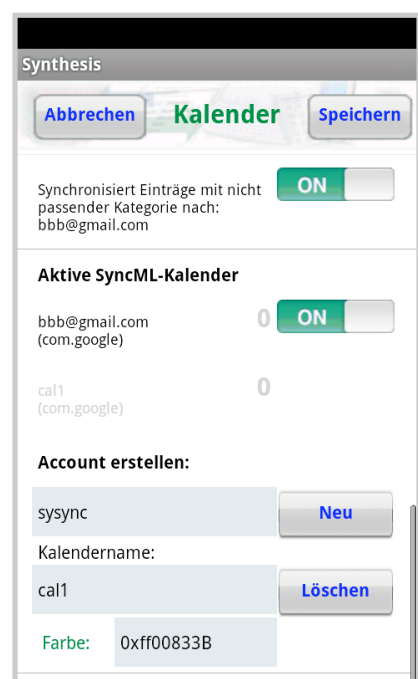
Synthesis

Abbrechen
Kalender
Speichern

Synchronisiert Einträge mit nicht passender Kategorie nach: bbb@gmail.com
ON

Aktive SyncML-Kalender

bbb@gmail.com (com.google)
0
ON

cal1 (com.google)
0

Account erstellen:

sysync
Neu

Kalendername:

cal1
Löschen

Farbe:
0xff00833B